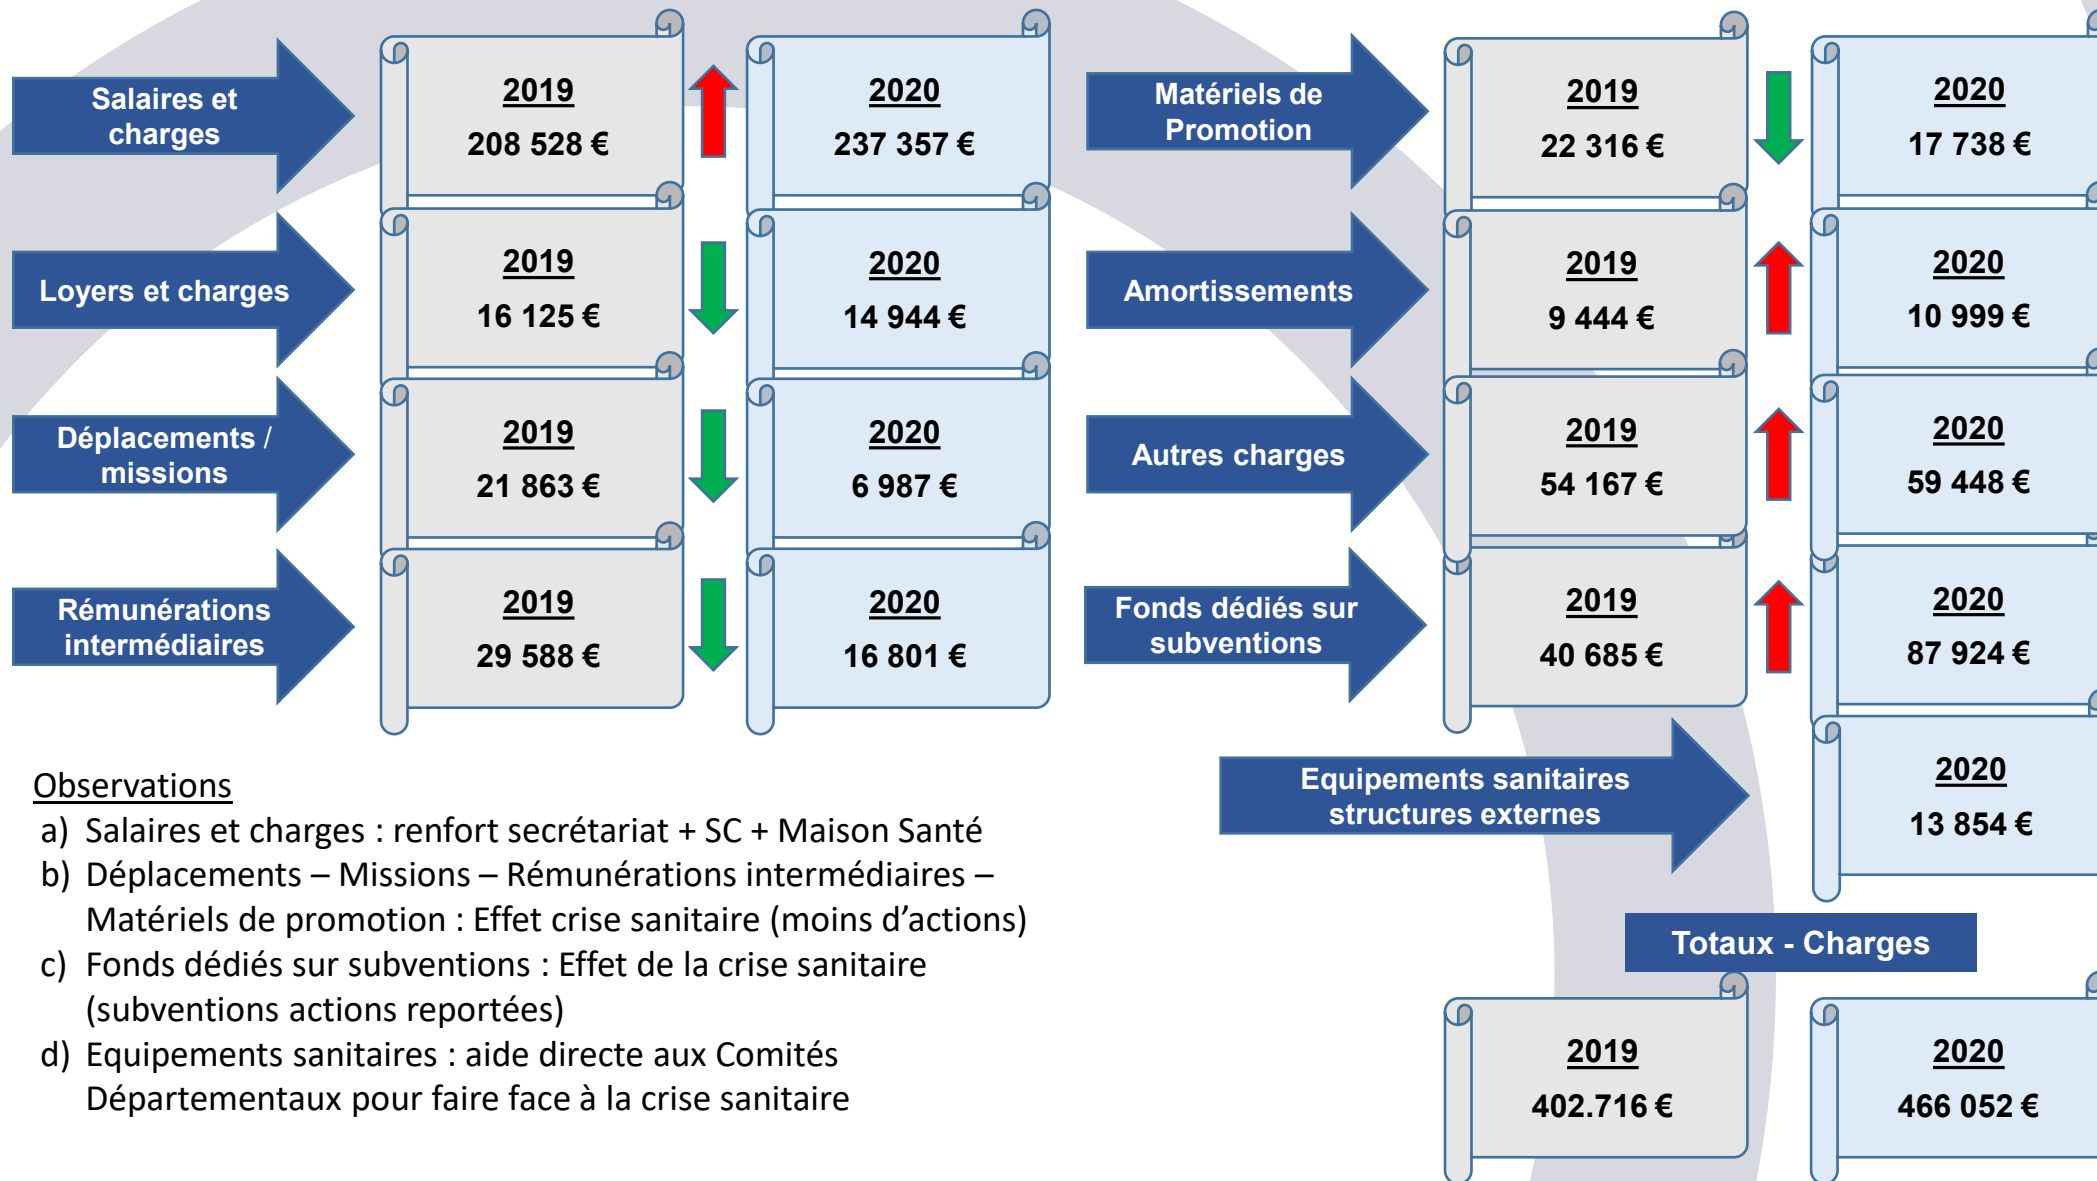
Salaires et charges

2019
208 528 €

2020
237 357 €

Loyers et charges

2019
16 125 €

2020
14 944 €

Déplacements / missions

2019
21 863 €

2020
6 987 €

Rémunérations intermédiaires

2019
29 588 €

2020
16 801 €

Matériels de Promotion

2019
22 316 €

2020
17 738 €

Amortissements

2019
9 444 €

2020
10 999 €

Autres charges

2019
54 167 €

2020
59 448 €

Fonds dédiés sur subventions

2019
40 685 €

2020
87 924 €

Equipements sanitaires structures externes

2020
13 854 €

Observations
a) Salaires et charges : renfort secrétariat + SC + Maison Santé
b) Déplacements – Missions – Rémunérations intermédiaires – Matériels de promotion : Effet crise sanitaire (moins d'actions)
c) Fonds dédiés sur subventions : Effet de la crise sanitaire (subventions actions reportées)
d) Equipements sanitaires : aide directe aux Comités Départementaux pour faire face à la crise sanitaire

Totaux - Charges

2019
402.716 €

2020
466 052 €